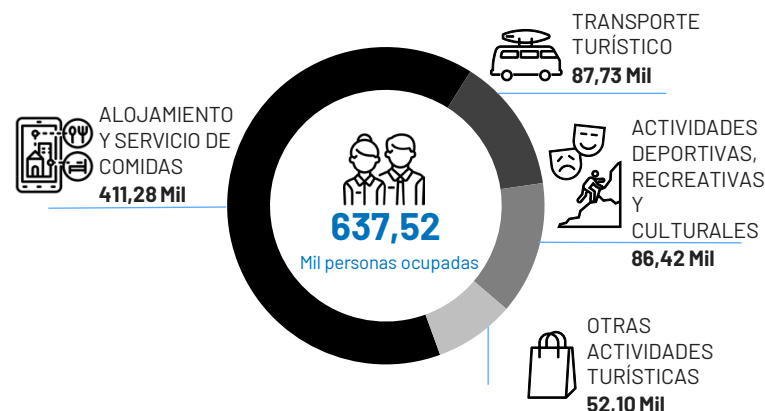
TRANSPORTE TURÍSTICO
87,73 Mil

ALOJAMIENTO Y SERVICIO DE COMIDAS
411,28 Mil

637,52
Mil personas ocupadas

ACTIVIDADES DEPORTIVAS, RECREATIVAS Y CULTURALES
86,42 Mil

OTRAS ACTIVIDADES TURÍSTICAS
52,10 Mil